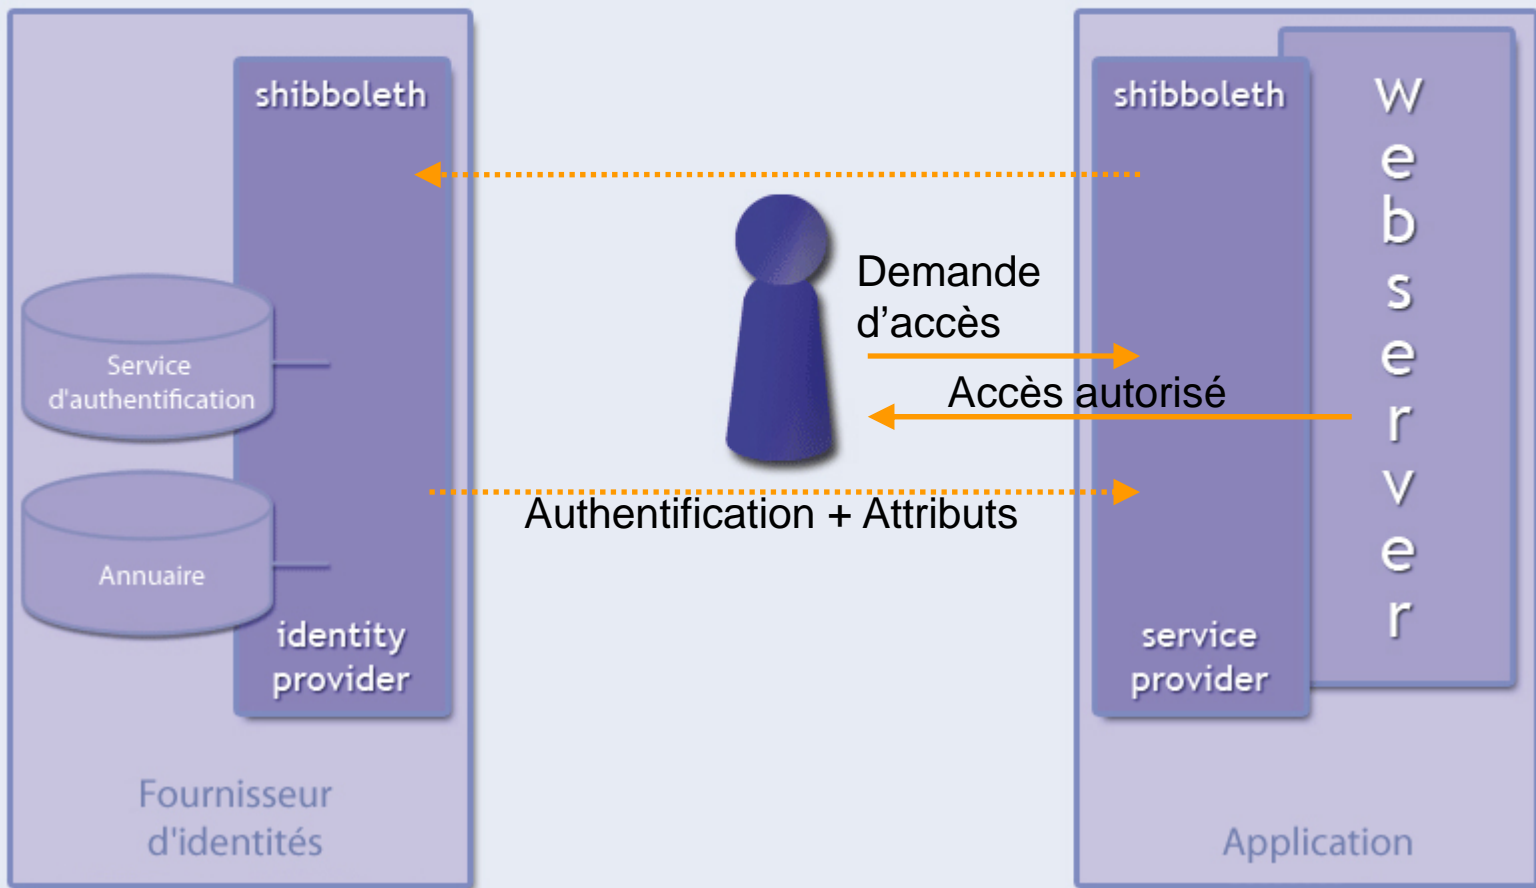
shibboleth

Service d'authentification

Annuaire

identity provider

Fournisseur d'identités

Demande d’accès

Accès autorisé

Authentification + Attributs

shibboleth

service provider

W
e
b
s
e
r
v
e
r

Application